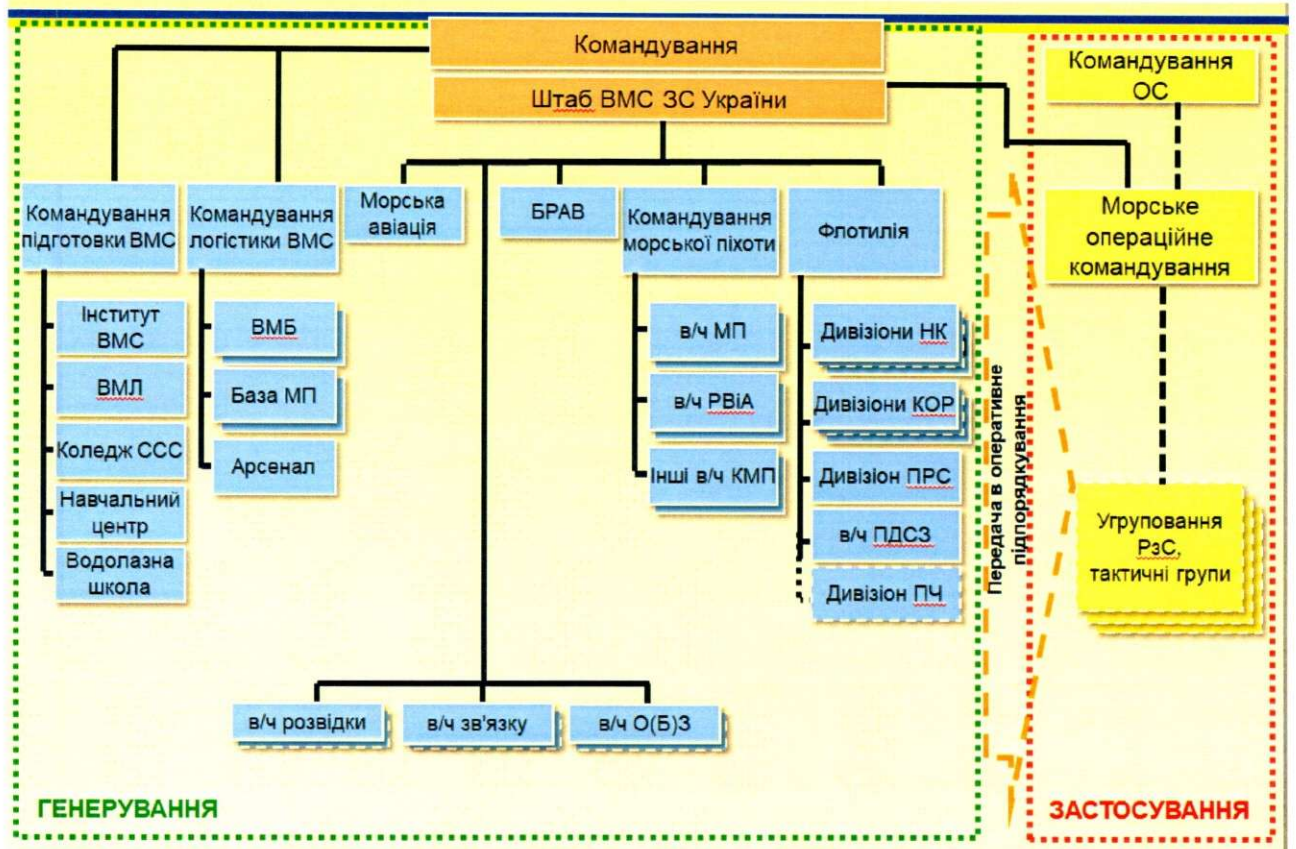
Командування

Штаб ВМС ЗС України

Командування підготовки ВМС

Командування логістики ВМС

Морська авіація

БРАВ

Командування морської піхоти

Флотилія

Інститут ВМС

ВМЛ

Коледж ССС

Навчальний центр

Водолазна школа

ВМБ

База МП

Арсенал

в/ч МП

в/ч РВіА

Інші в/ч КМП

Дивізіони НК

Дивізіони КОР

Дивізіон ПРС

в/ч ПДСЗ

Дивізіон ПЧ

в/ч розвідки

в/ч зв'язку

в/ч О(Б)З

Передача в оперативне підпорядкування

Командування ОС

Морське операційне командування

Угруповання РзС, тактичні групи

ГЕНЕРУВАННЯ

ЗАСТОСУВАННЯ